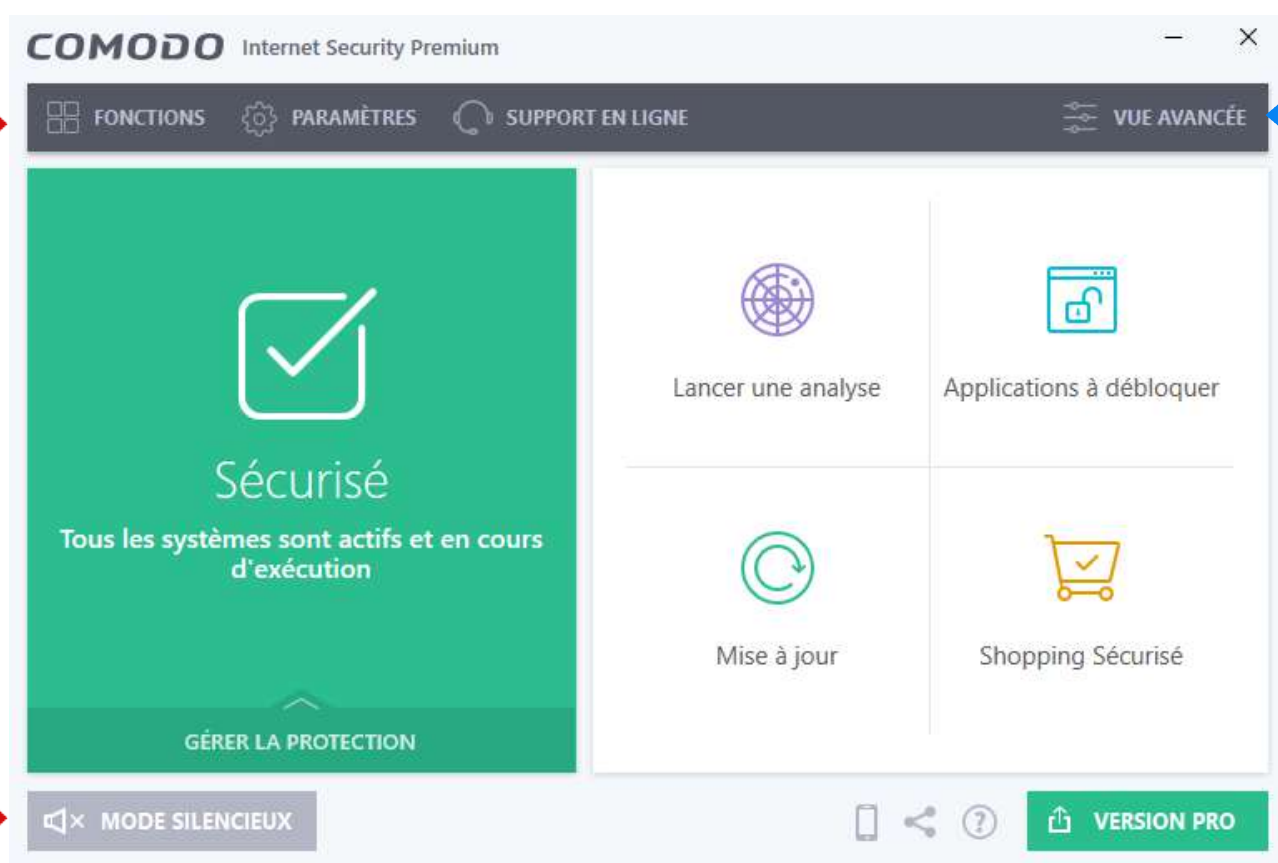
COMODO Internet Security Premium

FONCTIONS PARAMÈTRES SUPPORT EN LIGNE VUE AVANCÉE

Sécurisé

Tous les systèmes sont actifs et en cours d'exécution

GÉRER LA PROTECTION

Lancer une analyse

Applications à débloquer

Mise à jour

Shopping Sécurisé

MODE SILENCIEUX

VERSION PRO